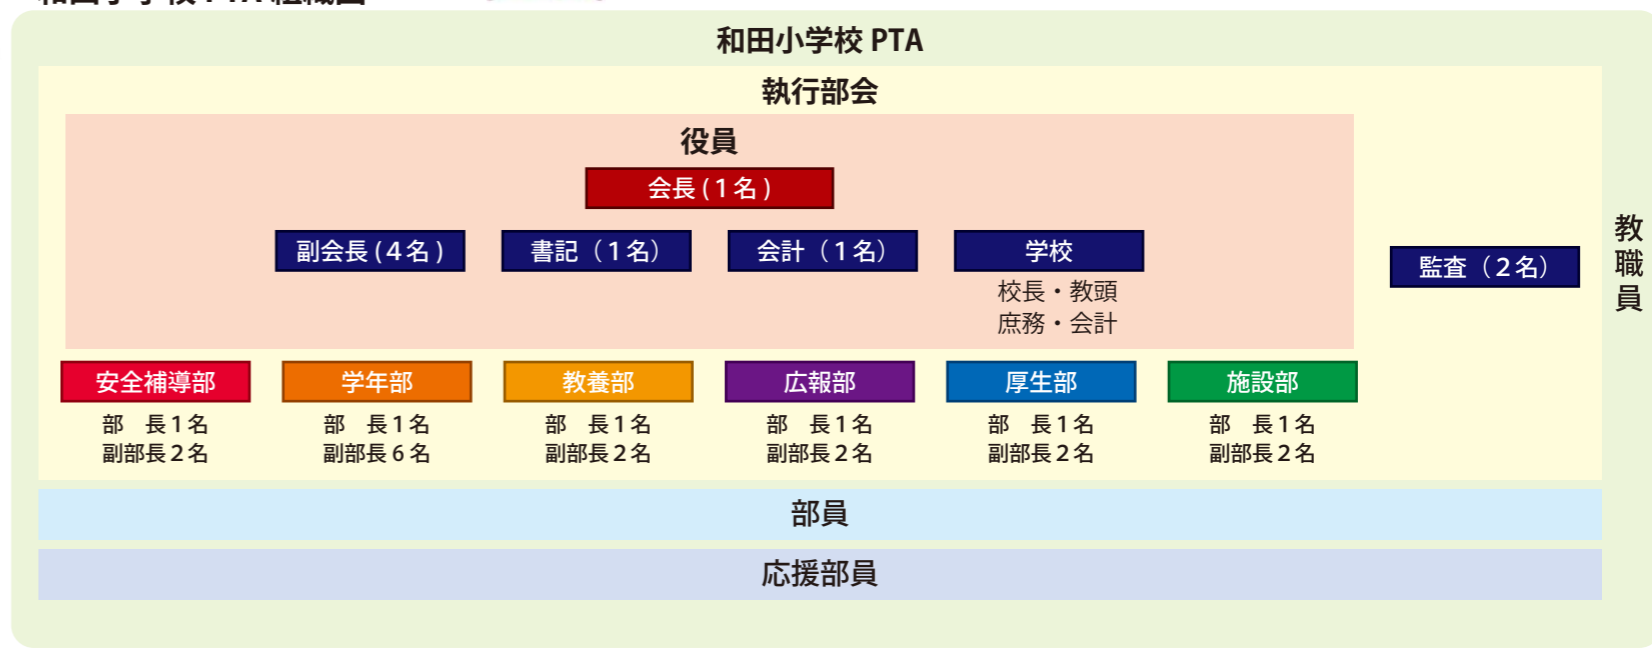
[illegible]

和田小学校 PTA

執行部会

役員

会長（1名）

副会長（4名）

書記（1名）

会計（1名）

学校

校長・教頭
庶務・会計

監査（2名）

教職員

安全補導部
部　長1名
副部長2名

学年部
部　長1名
副部長6名

教養部
部　長1名
副部長2名

広報部
部　長1名
副部長2名

厚生部
部　長1名
副部長2名

施設部
部　長1名
副部長2名

部員

応援部員